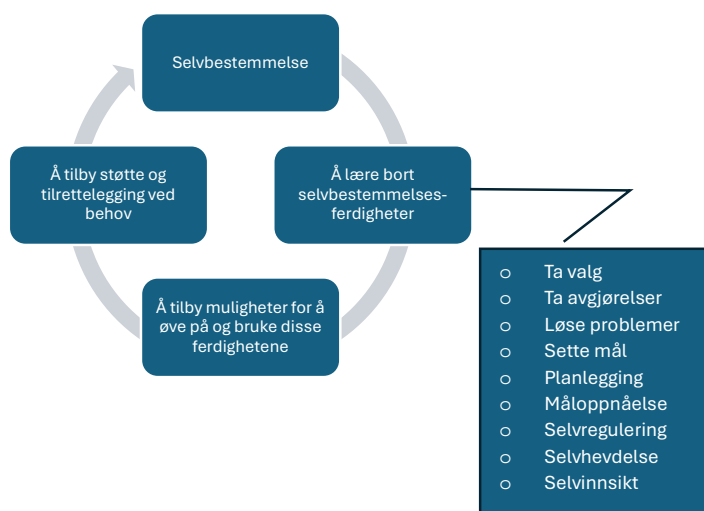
Selvbestemmelse

Å lære bort selvbestemmelsesferdigheter

Å tilby muligheter for å øve på og bruke disse ferdighetene

Å tilby støtte og tilrettelegging ved behov

- Ta valg
- Ta avgjørelser
- Løse problemer
- Sette mål
- Planlegging
- Måloppnåelse
- Selvregulering
- Selvhevdelse
- Selvinnsikt